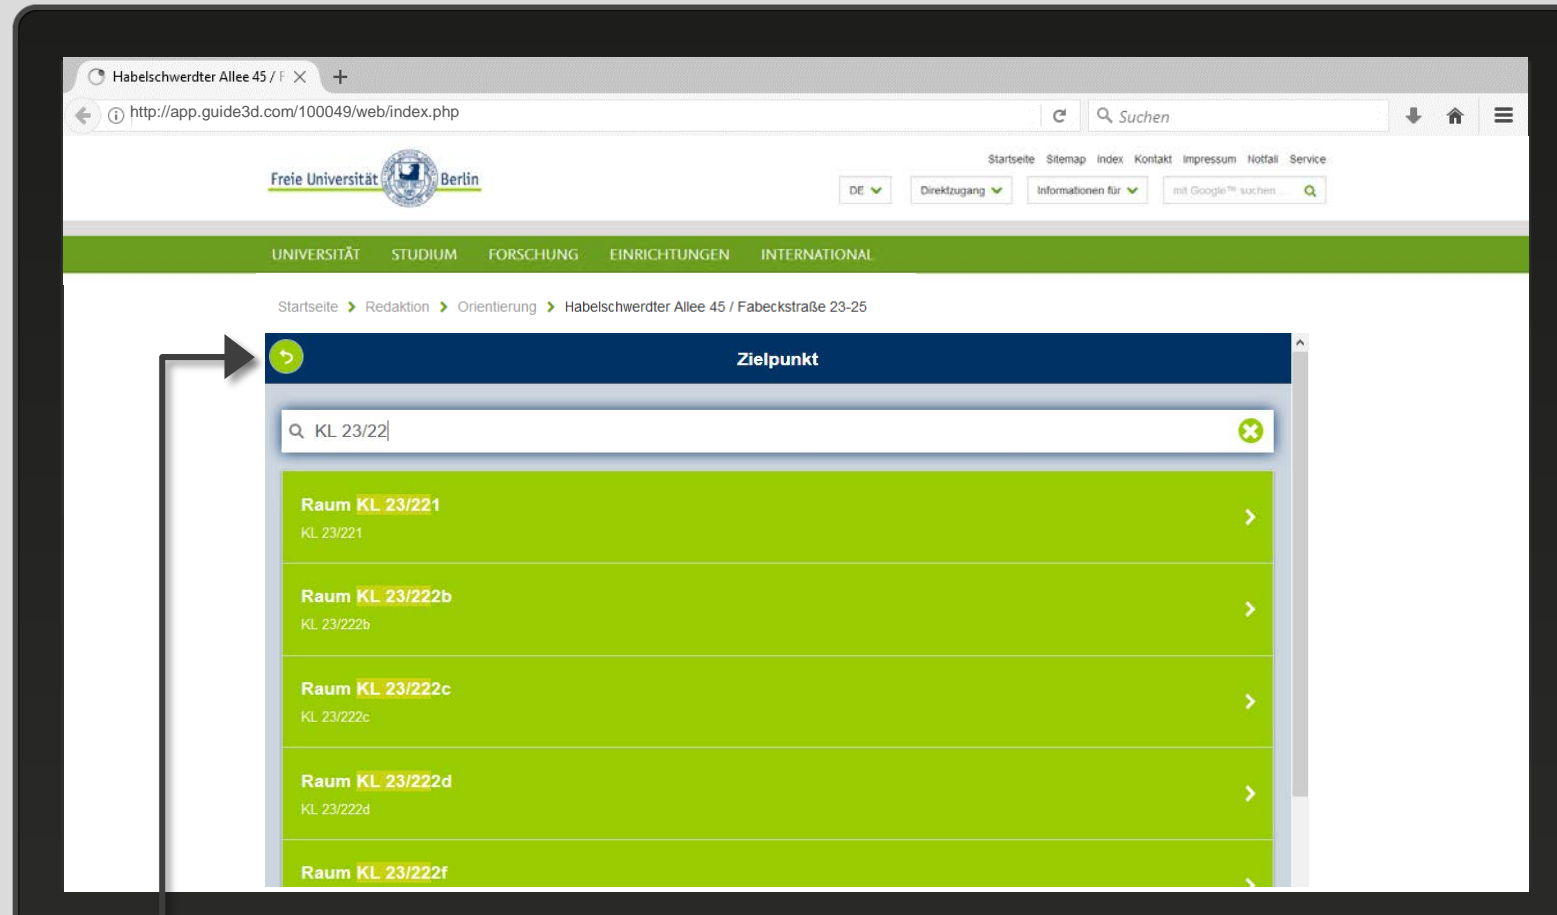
Habelschwerdter Allee 45 / F

http://app.guide3d.com/100049/web/index.php

Suchen

Freie Universität Berlin

Startseite Sitemap Index Kontakt Impressum Notfall Service

DE

Direktzugang

Informationen für

mit Google™ suchen

UNIVERSITÄT STUDIUM FORSCHUNG EINRICHTUNGEN INTERNATIONAL

Startseite > Redaktion > Orientierung > Habelschwerdter Allee 45 / Fabeckstraße 23-25

Zielpunkt

KL 23/22

Raum KL 23/221
KL 23/221

Raum KL 23/222b
KL 23/222b

Raum KL 23/222c
KL 23/222c

Raum KL 23/222d
KL 23/222d

Raum KL 23/222f